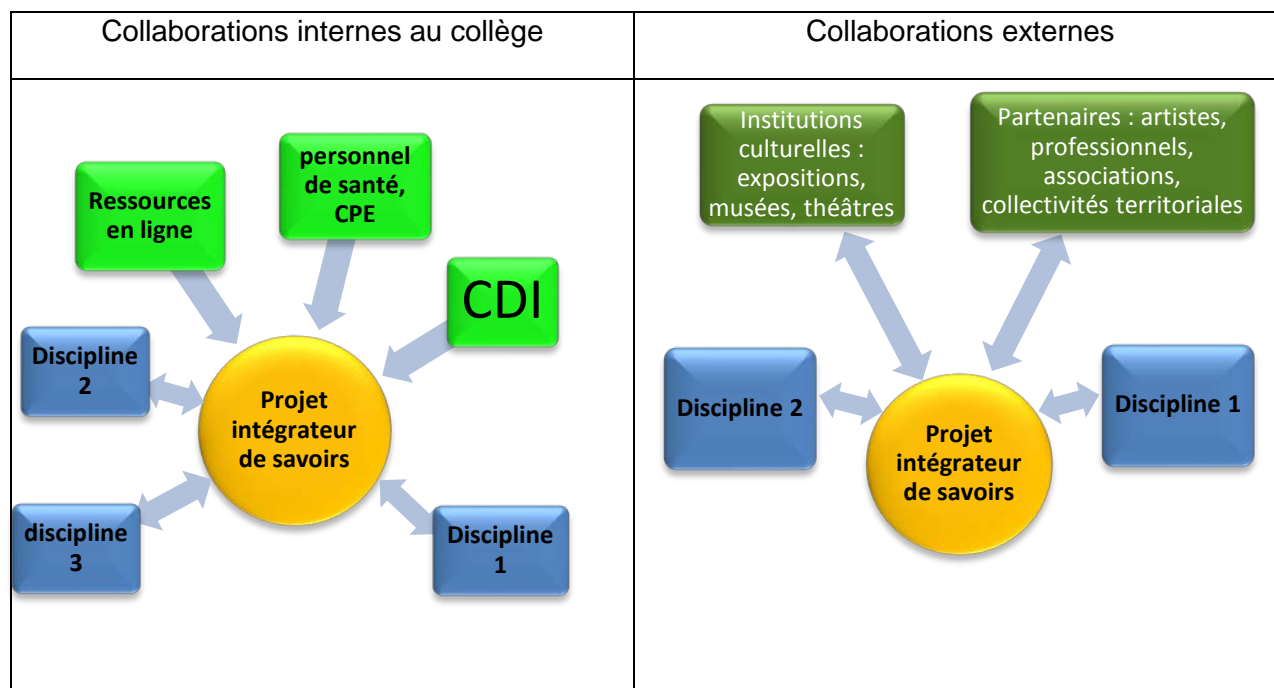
| Collaborations internes au collège | Collaborations externes |
|---|---|
| Ressources en ligne<br>personnel de santé, CPE<br>CDI<br>Discipline 2<br>Projet intégrateur de savoirs<br>discipline 3<br>Discipline 1 | Institutions culturelles : expositions, musées, théâtres<br>Partenaires : artistes, professionnels, associations, collectivités territoriales<br>Discipline 2<br>Discipline 1<br>Projet intégrateur de savoirs |